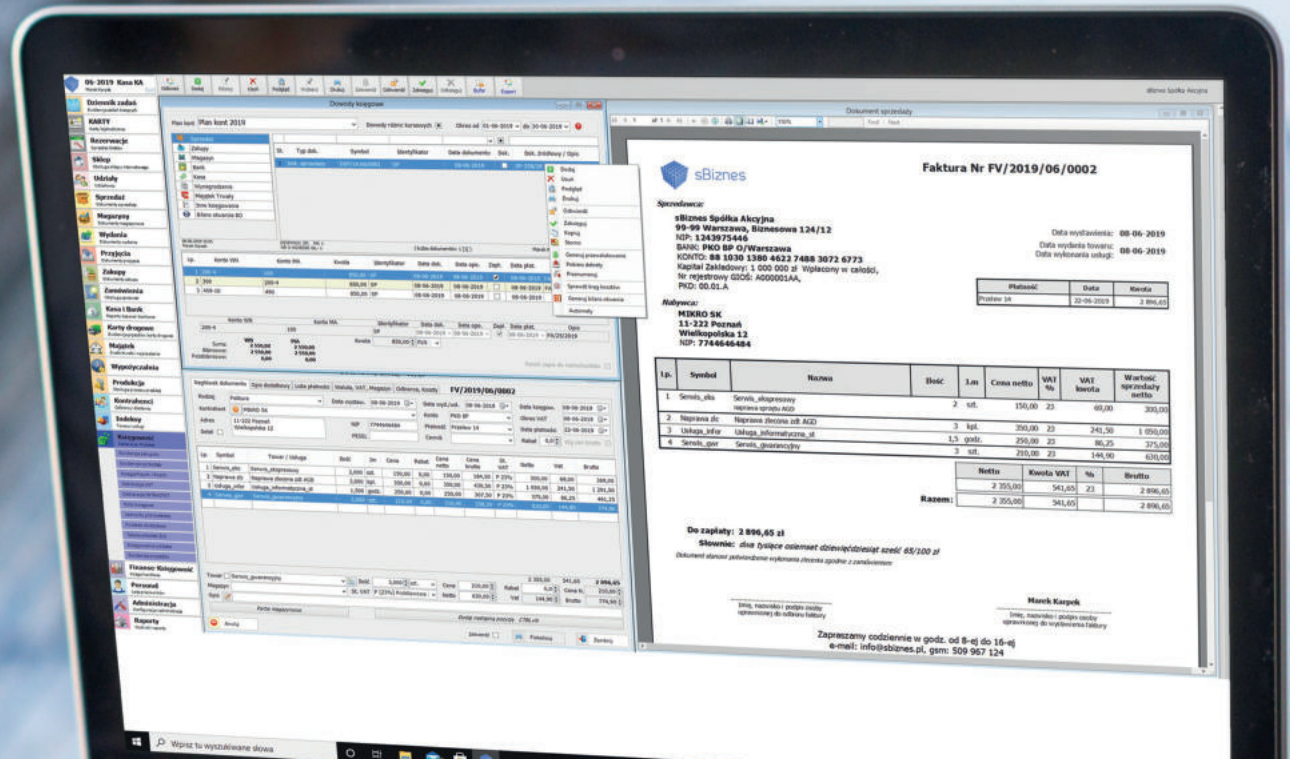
06-2019 Kasa KA

Dziennik zadań
KARTY
Rezerwacje
Sklep
Udziały
Sprzedaż
Magazyny
Wydania
Przyjęcia
Zakupy
Zamówienia
Kasa i Bank
Karty drogowe
Majątek
Wypożyczalnia
Produkcja
Kontrahenci
Środowy
Księgowość
Finanse Księgowość
Personel
Administracja
Raporty

Dowody księgowe

Plan kont 2019

Sprzedaż
Zakupy
Magazyn
Bank
Kasa
Wynagrodzenia
Majątek Trwały
Inne księgowania
Bilans otwarcia BO

Dodaj
Usuń
Podgląd
Drukuj
Odświeżi
Zatwierdź
Kopiuj
Storno
Generuj przeksięgowanie
Pobierz dekrety
Przenumeruj
Sprawdź bieg kosztów
Generuj bilans otwarcia
Automaty

FV/2019/06/0002

Dokument sprzedaży

sBiznes

Faktura Nr FV/2019/06/0002

Sprzedawca:
sBiznes Spółka Akcyjna
99-99 Warszawa, Biznesowa 124/12
NIP: 1243975446
BANK: PKO BP O/Warszawa
KONTO: 88 1030 1380 4622 7488 3072 6773
Kapitał Zakładowy: 1 000 000 zł Wpłacony w całości,
Nr rejestrowy GIOŚ: A000001AA,
PKD: 00.01.A

Data wystawienia: 08-06-2019
Data wydania towaru: 08-06-2019
Data wykonania usługi: 08-06-2019

| Płatność | Data | Kwota |
|---|---|---|
| Przelew 14 | 22-06-2019 | 2 896,65 |

Nabywca:
MIKRO SK
11-222 Poznań
Wielkopolska 12
NIP: 7744646484

| Lp. | Symbol | Nazwa | Ilość | J.m | Cena netto | VAT % | VAT kwota | Wartość sprzedaży netto |
|---|---|---|---|---|---|---|---|---|
| 1 | Serwis_eks | Serwis_ekspresowy naprawa sprzętu AGD | 2 | szt. | 150,00 | 23 | 69,00 | 300,00 |
| 2 | Naprawa zlc | Naprawa zlecona zdl AGD | | | | | | |
| 3 | Usługa_infor | Usługa_informatyczna_st | 3 | kpl. | 350,00 | 23 | 241,50 | 1 050,00 |
| 4 | Serwis_gwr | Serwis_gwarancyjny | 1,5 | godz. | 250,00 | 23 | 86,25 | 375,00 |
| | | | 3 | szt. | 210,00 | 23 | 144,90 | 630,00 |

| | Netto | Kwota VAT | % | Brutto |
|---|---|---|---|---|
| | 2 355,00 | 541,65 | 23 | 2 896,65 |
| Razem: | 2 355,00 | 541,65 | | 2 896,65 |

Do zapłaty: 2 896,65 zł
Słownie: dwa tysiące osiemset dziewięćdziesiąt sześć 65/100 zł

Dokument stanowi potwierdzenie wykonania zlecenia zgodnie z zamówieniem

Marek Karpek

Imię, nazwisko i podpis osoby uprawnionej do odbioru faktury
Imię, nazwisko i podpis osoby uprawnionej do wystawienia faktury

Zapraszamy codziennie w godz. od 8-ej do 16-ej
e-mail: info@sbiznes.pl, gsm: 509 967 124

Wpisz tu wyszukiwane słowa